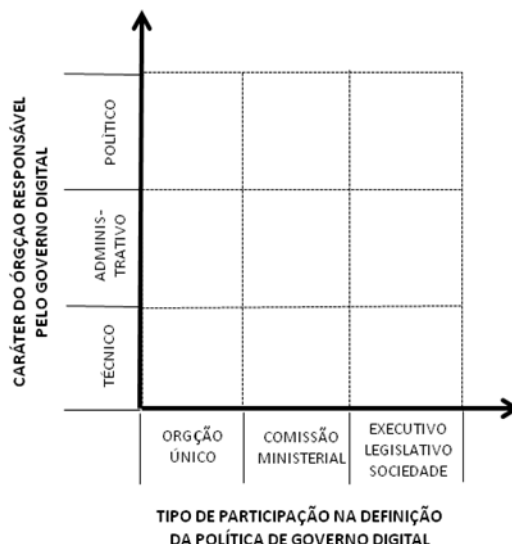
CARÁTER DO ÓRGÇAO RESPONSÁVEL PELO GOVERNO DIGITAL

POLÍTICO

ADMINIS-TRATIVO

TÉCNICO

ORGÇÃO ÚNICO

COMISSÃO MINISTERIAL

EXECUTIVO LEGISLATIVO SOCIEDADE

TIPO DE PARTICIPAÇÃO NA DEFINIÇÃO DA POLÍTICA DE GOVERNO DIGITAL